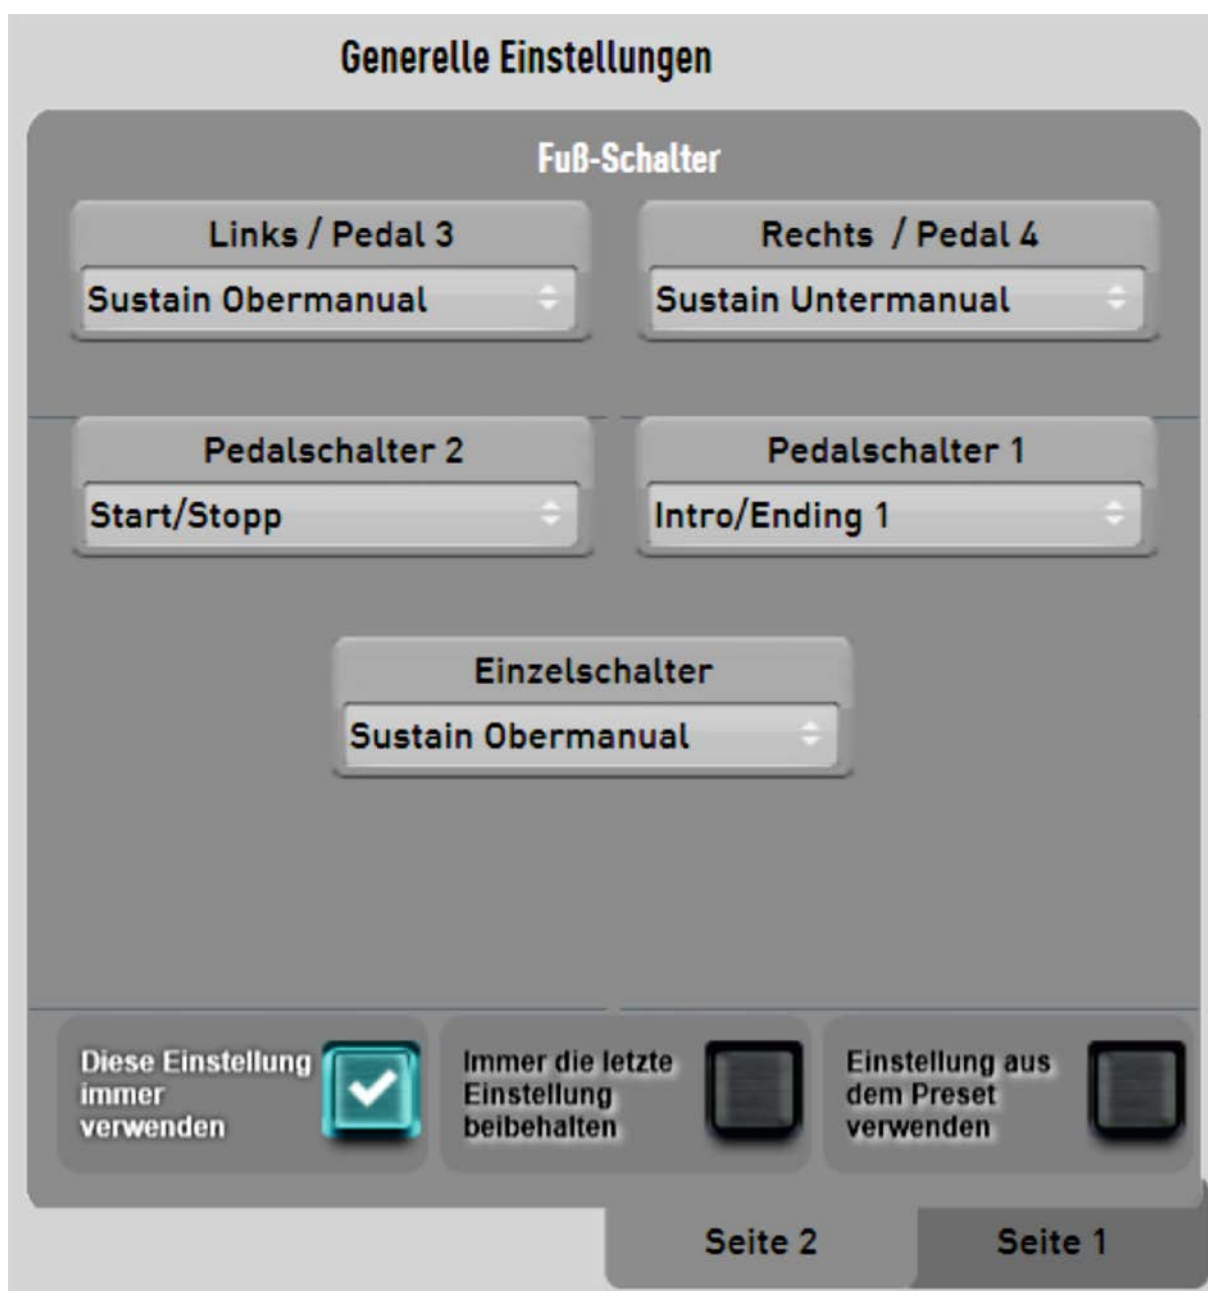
Generelle Einstellungen

Fuß-Schalter

Links / Pedal 3
Sustain Obermanual

Rechts / Pedal 4
Sustain Untermanual

Pedalschalter 2
Start/Stopp

Pedalschalter 1
Intro/Ending 1

Einzelschalter
Sustain Obermanual

Diese Einstellung immer verwenden

Immer die letzte Einstellung beibehalten

Einstellung aus dem Preset verwenden

Seite 2

Seite 1